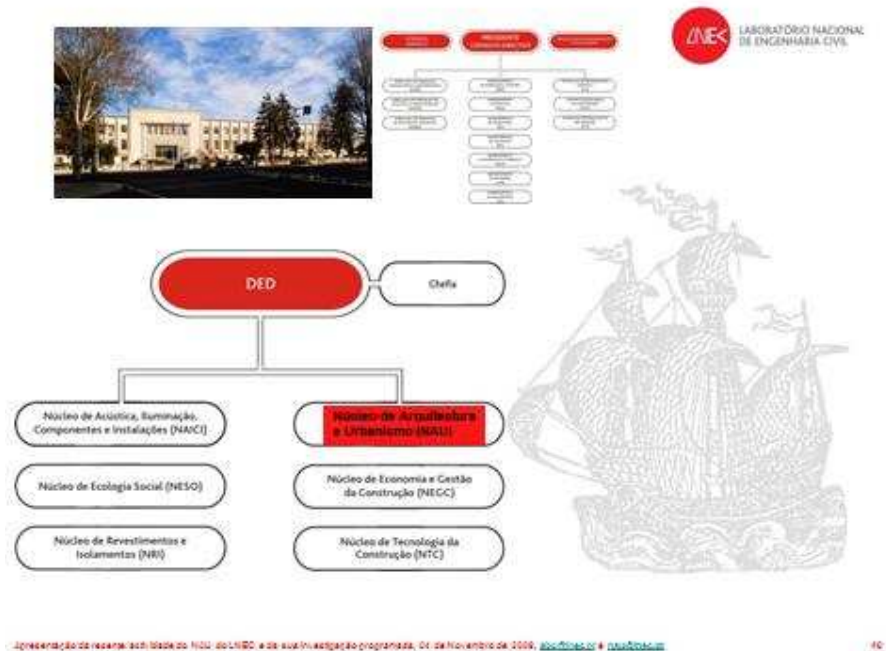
LNEC LABORATÓRIO NACIONAL DE ENGENHARIA CIVIL

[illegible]

DED

Chefia

Núcleo de Acústica, Iluminação, Componentes e Instalações (NAICI)

Núcleo de Arquitectura e Urbanismo (NAU)

Núcleo de Ecologia Social (NESO)

Núcleo de Economia e Gestão da Construção (NEGC)

Núcleo de Revestimentos e Isolamentos (NRI)

Núcleo de Tecnologia da Construção (NTC)

Apresentação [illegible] do NAU do LNEC e da sua investigação programada, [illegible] de Novembro de 2009, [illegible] e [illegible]

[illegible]